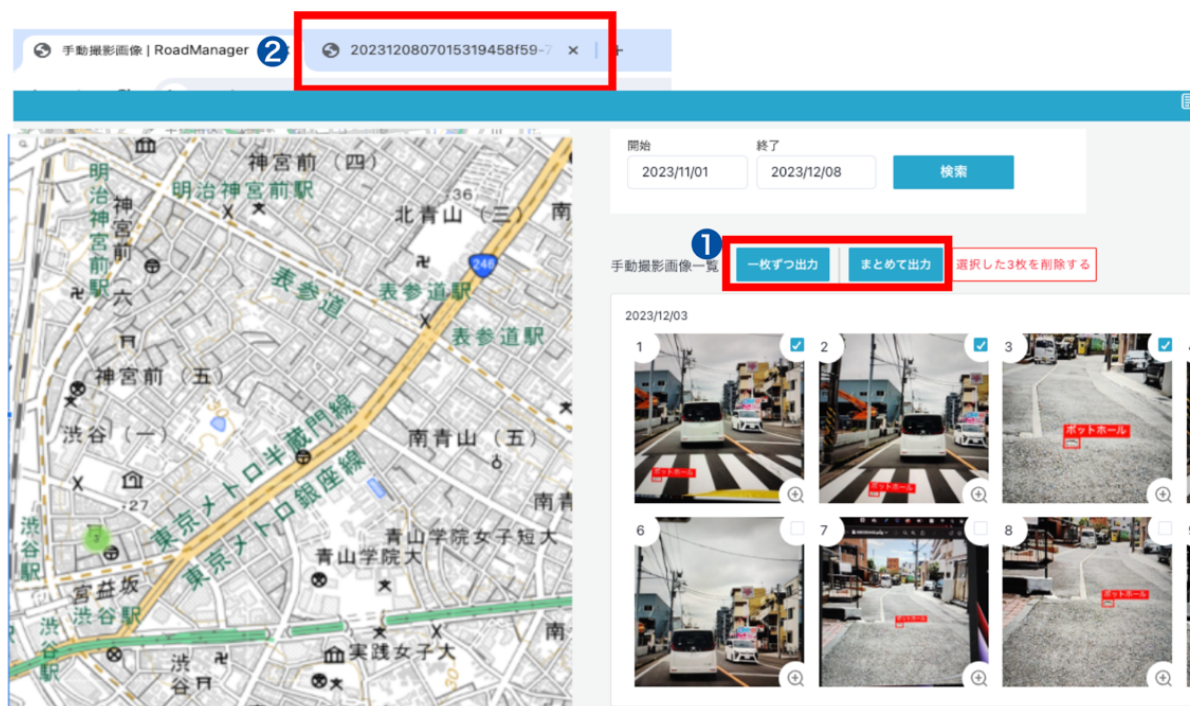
手動撮影画像 | RoadManager
❷ 20231208070153194 58f59-7

神宮前（四）
明治神宮前駅
明治神宮前駅
北青山（三）
南
36
246
表参道
表参道駅
表参道駅
神宮前（六）
神宮前（五）
渋谷（一）
東京メトロ半蔵門線
東京メトロ銀座線
南青山（五）
南青
27
渋谷駅
宮益坂
渋谷駅
青山学院女子短大
青山学院大
南
渋谷
実践女子大
渋谷駅

開始
2023/11/01
終了
2023/12/08
検索

手動撮影画像一覧
❶
一枚ずつ出力
まとめて出力
選択した3枚を削除する

2023/12/03
1
2
3
ポットホール
ポットホール
ポットホール
6
7
8
ポットホール
ポットホール